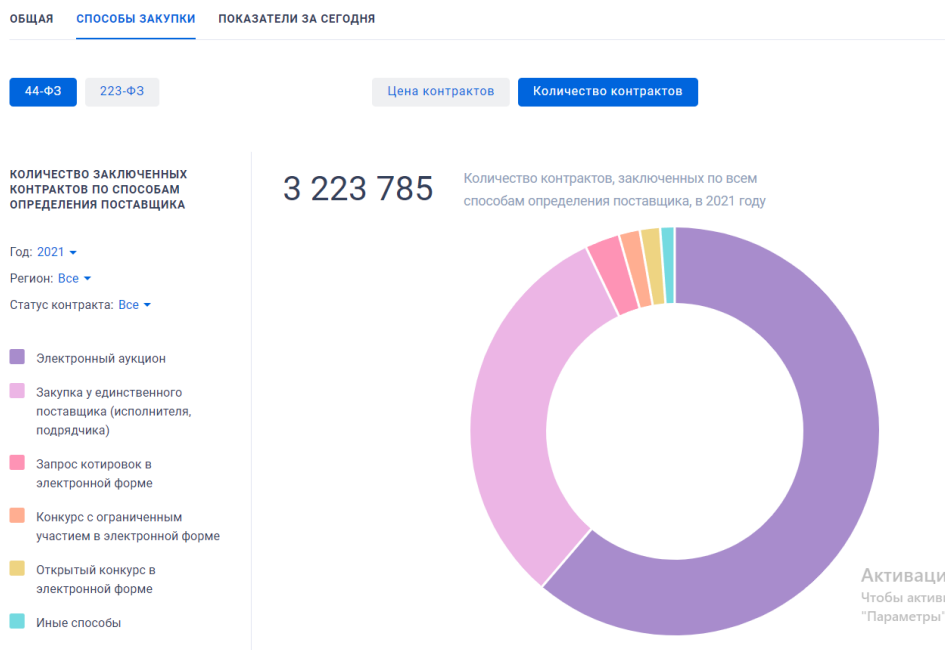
ОБЩАЯ СПОСОБЫ ЗАКУПКИ ПОКАЗАТЕЛИ ЗА СЕГОДНЯ

44-ФЗ 223-ФЗ

Цена контрактов Количество контрактов

КОЛИЧЕСТВО ЗАКЛЮЧЕННЫХ КОНТРАКТОВ ПО СПОСОБАМ ОПРЕДЕЛЕНИЯ ПОСТАВЩИКА

Год: 2021

Регион: Все

Статус контракта: Все

Электронный аукцион

Закупка у единственного поставщика (исполнителя, подрядчика)

Запрос котировок в электронной форме

Конкурс с ограниченным участием в электронной форме

Открытый конкурс в электронной форме

Иные способы

3 223 785

Количество контрактов, заключенных по всем способам определения поставщика, в 2021 году

Активаци

Чтобы актив

"Параметры"